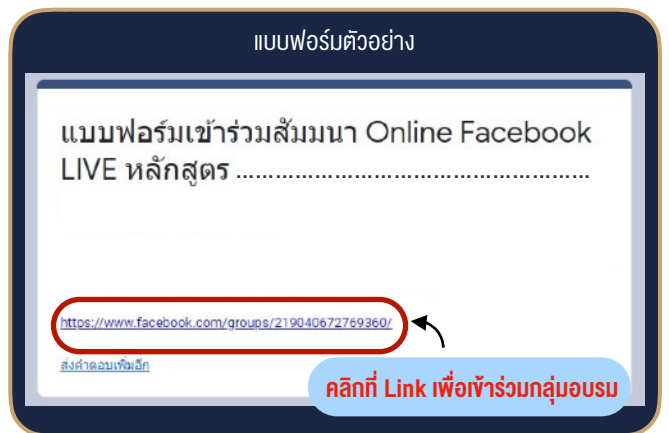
แบบฟอร์มตัวอย่าง

แบบฟอร์มเข้าร่วมสัมมนา Online Facebook LIVE หลักสูตร ..........................................................

https://www.facebook.com/groups/219040672769360/

ส่งคำตอบเพิ่มอีก

คลิกที่ Link เพื่อเข้าร่วมกลุ่มอบรม